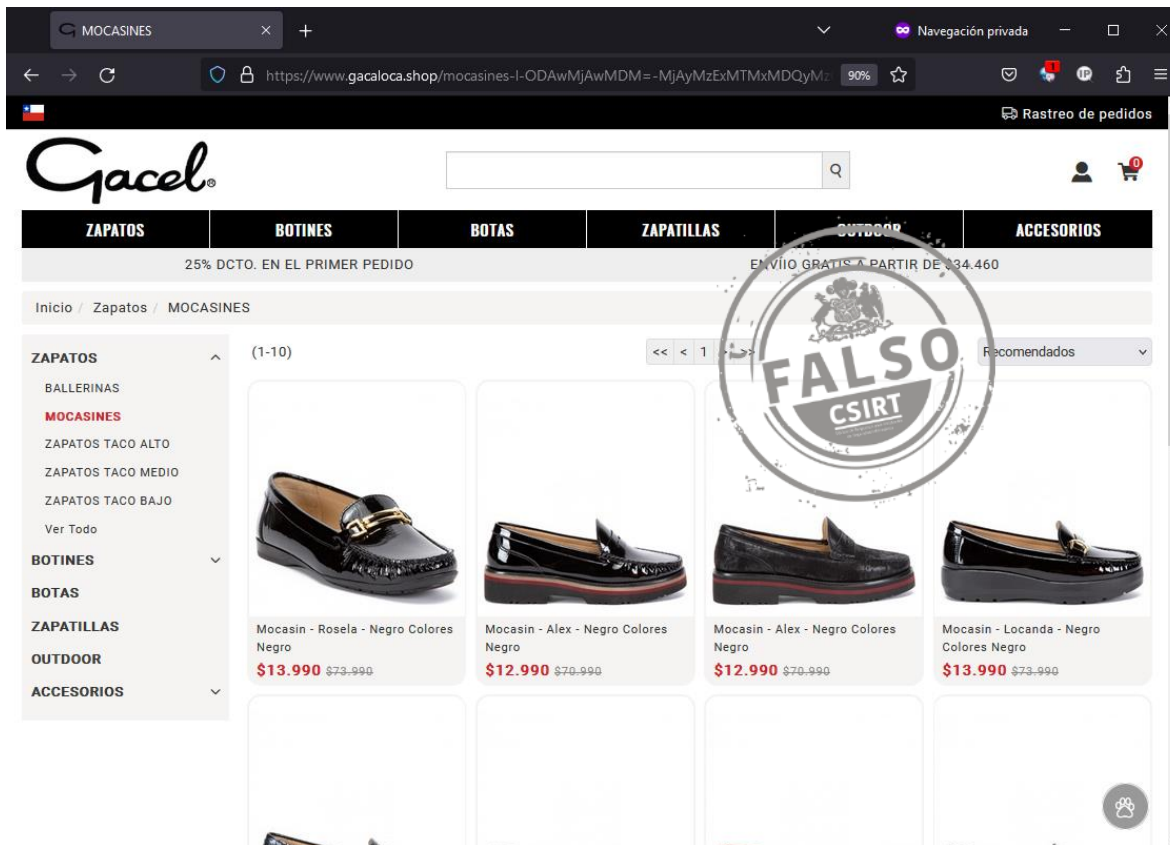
MOCASINES ×
Navegación privada
https://www.gacaloca.shop/mocasines-l-ODAwMjAwMDM=-MjAyMzExMTMxMDQyMz 90%
Rastreo de pedidos
Gacel
ZAPATOS | BOTINES | BOTAS | ZAPATILLAS | OUTDOOR | ACCESORIOS
25% DCTO. EN EL PRIMER PEDIDO
ENVIO GRATIS A PARTIR DE $34.460
Inicio / Zapatos / MOCASINES
ZAPATOS
BALLERINAS
MOCASINES
ZAPATOS TACO ALTO
ZAPATOS TACO MEDIO
ZAPATOS TACO BAJO
Ver Todo
BOTINES
BOTAS
ZAPATILLAS
OUTDOOR
ACCESORIOS
(1-10)
<< < 1 > >>
Recomendados
FALSO
CSIRT
Mocasin - Rosela - Negro Colores Negro
$13.990 $73.990
Mocasin - Alex - Negro Colores Negro
$12.990 $70.990
Mocasin - Alex - Negro Colores Negro
$12.990 $70.990
Mocasin - Locanda - Negro Colores Negro
$13.990 $73.990